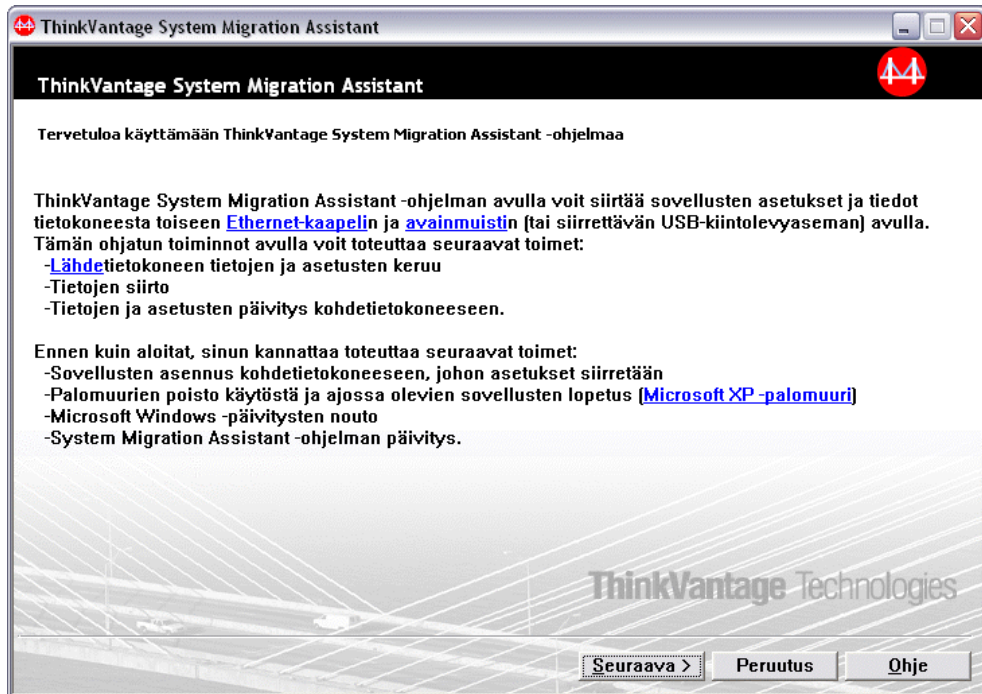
ThinkVantage System Migration Assistant

ThinkVantage System Migration Assistant

Tervetuloa käyttämään ThinkVantage System Migration Assistant -ohjelmaa

ThinkVantage System Migration Assistant -ohjelman avulla voit siirtää sovellusten asetukset ja tiedot tietokoneesta toiseen Ethernet-kaapelin ja avainmuistin (tai siirrettävän USB-kiintolevyaseman) avulla. Tämän ohjatun toiminnot avulla voit toteuttaa seuraavat toimet:
-Lähdetietokoneen tietojen ja asetusten keruu
-Tietojen siirto
-Tietojen ja asetusten päivitys kohdetietokoneeseen.

Ennen kuin aloitat, sinun kannattaa toteuttaa seuraavat toimet:
-Sovellusten asennus kohdetietokoneeseen, johon asetukset siirretään
-Palomuurien poisto käytöstä ja ajossa olevien sovellusten lopetus (Microsoft XP -palomuuri)
-Microsoft Windows -päivitysten nouto
-System Migration Assistant -ohjelman päivitys.

ThinkVantage Technologies

Seuraava > Peruutus Ohje